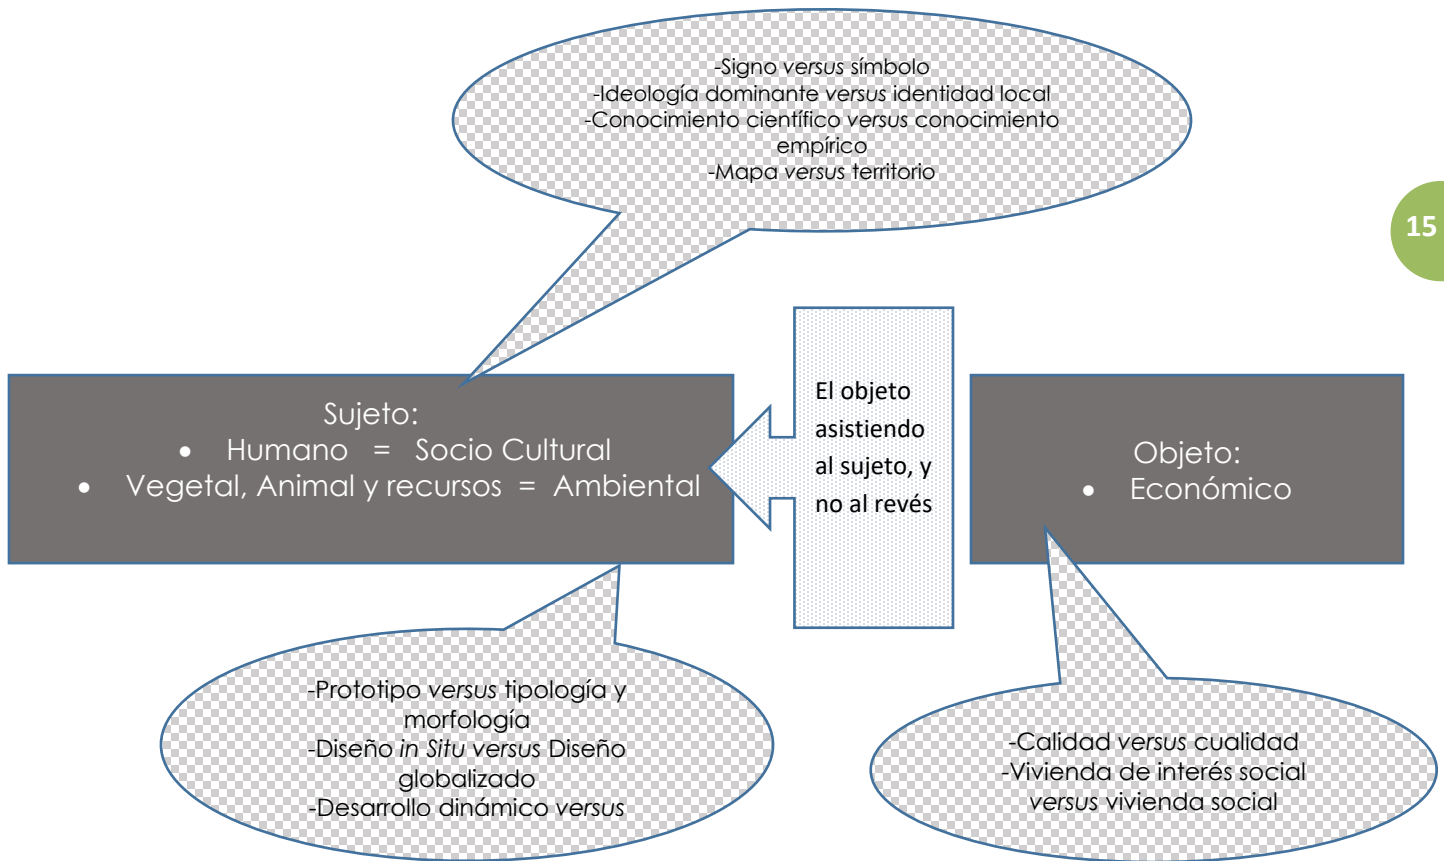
-Signo *versus* símbolo
-Ideología dominante *versus* identidad local
-Conocimiento científico *versus* conocimiento empírico
-Mapa *versus* territorio

15

Sujeto:
• Humano = Socio Cultural
• Vegetal, Animal y recursos = Ambiental

El objeto asistiendo al sujeto, y no al revés

Objeto:
• Económico

-Prototipo *versus* tipología y morfología
-Diseño *in Situ versus* Diseño globalizado
-Desarrollo dinámico *versus*

-Calidad *versus* cualidad
-Vivienda de interés social *versus* vivienda social